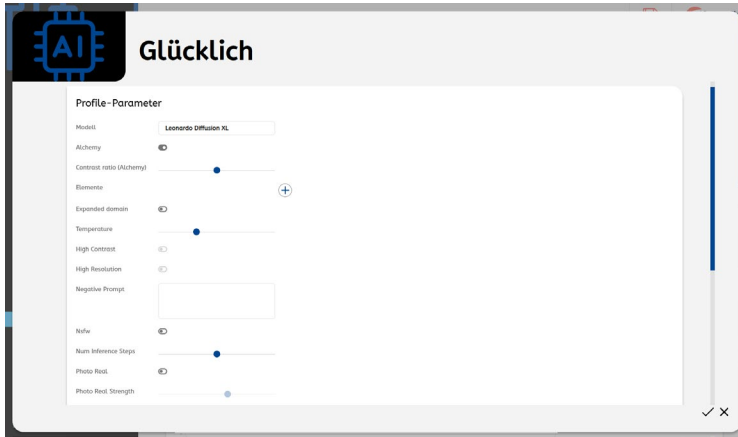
AI

Glücklich

Profile-Parameter

Modell
Leonardo Diffusion XL

Alchemy

Contrast ratio (Alchemy)

Elemente

Expanded domain

Temperature

High Contrast

High Resolution

Negative Prompt

Nsfw

Num Inference Steps

Photo Real

Photo Real Strength

✓ ✕